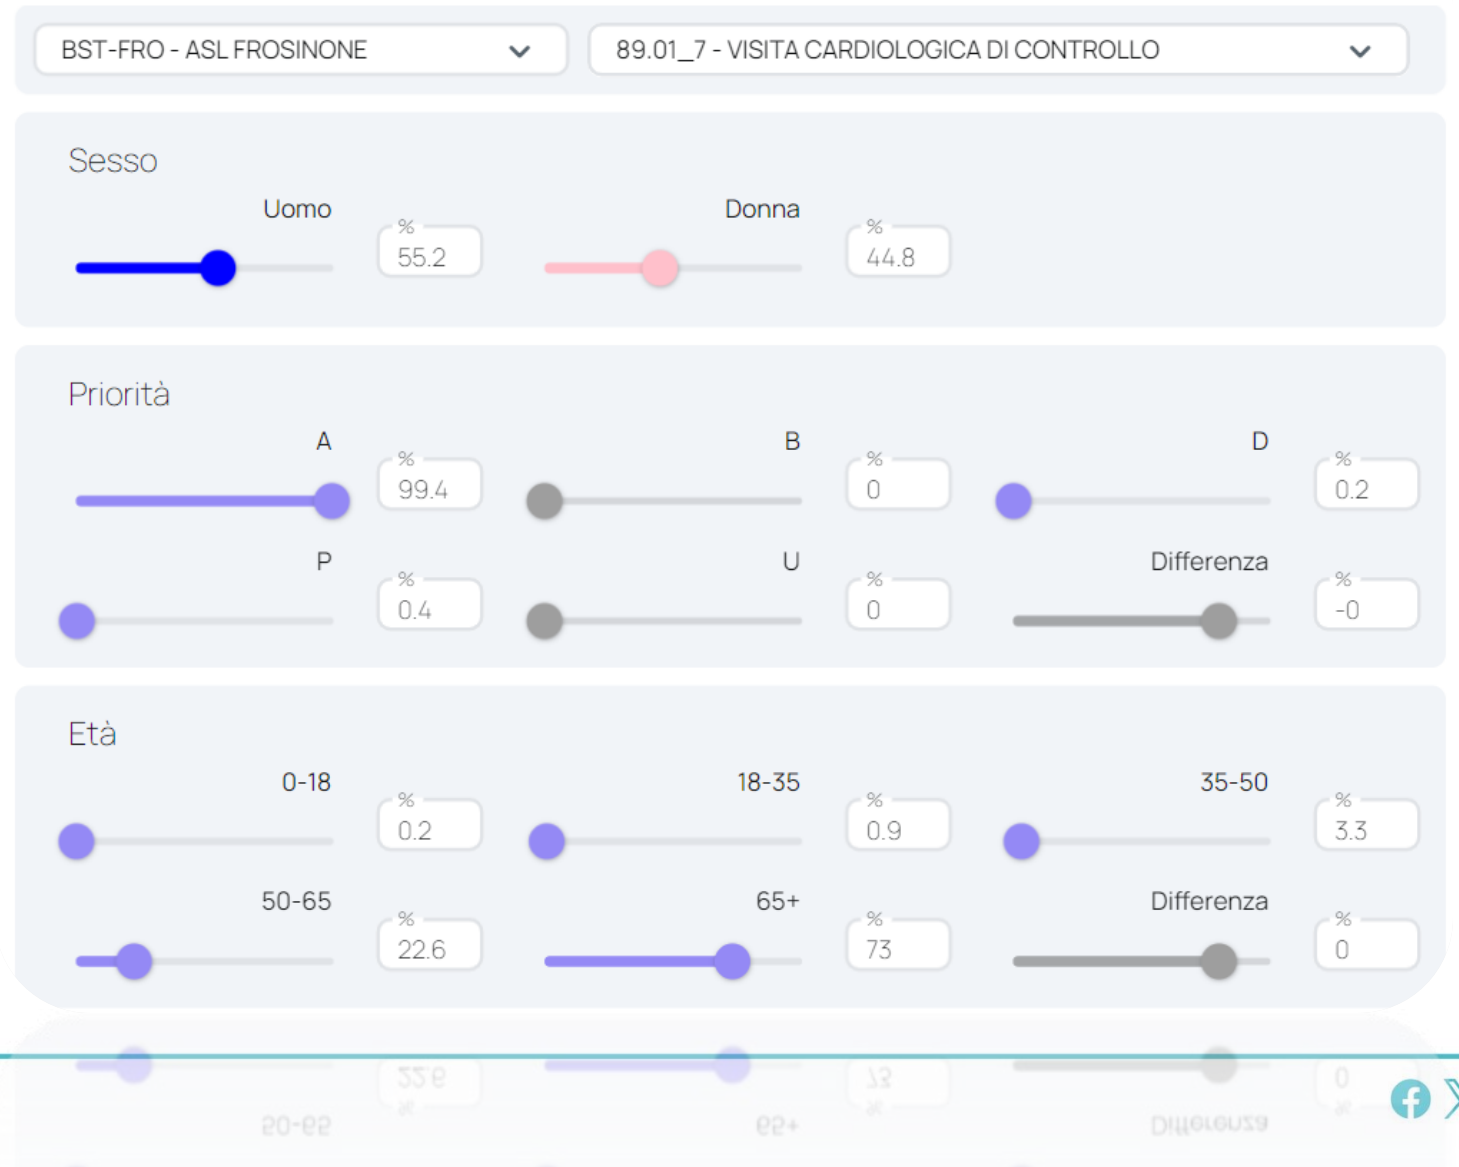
BST-FRO - ASL FROSINONE

89.01_7 - VISITA CARDIOLOGICA DI CONTROLLO

Sesso

Uomo
%
55.2

Donna
%
44.8

Priorità

A
%
99.4

B
%
0

D
%
0.2

P
%
0.4

U
%
0

Differenza
%
-0

Età

0-18
%
0.2

18-35
%
0.9

35-50
%
3.3

50-65
%
22.6

65+
%
73

Differenza
%
0